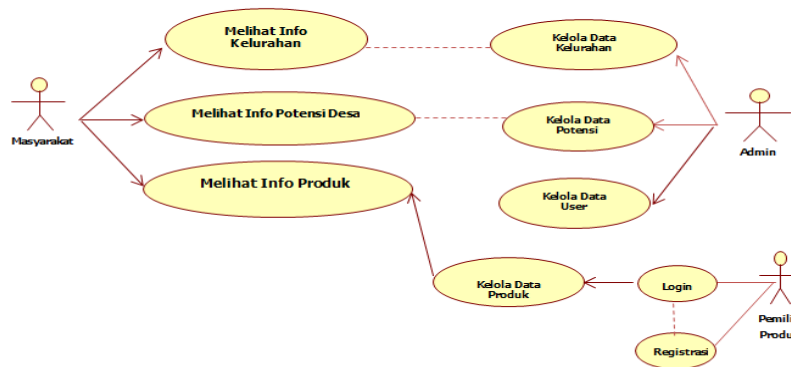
Masyarakat

Melihat Info Kelurahan

Melihat Info Potensi Desa

Melihat Info Produk

Kelola Data Kelurahan

Kelola Data Potensi

Kelola Data User

Admin

Kelola Data Produk

Login

Registrasi

Pemili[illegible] Produ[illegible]